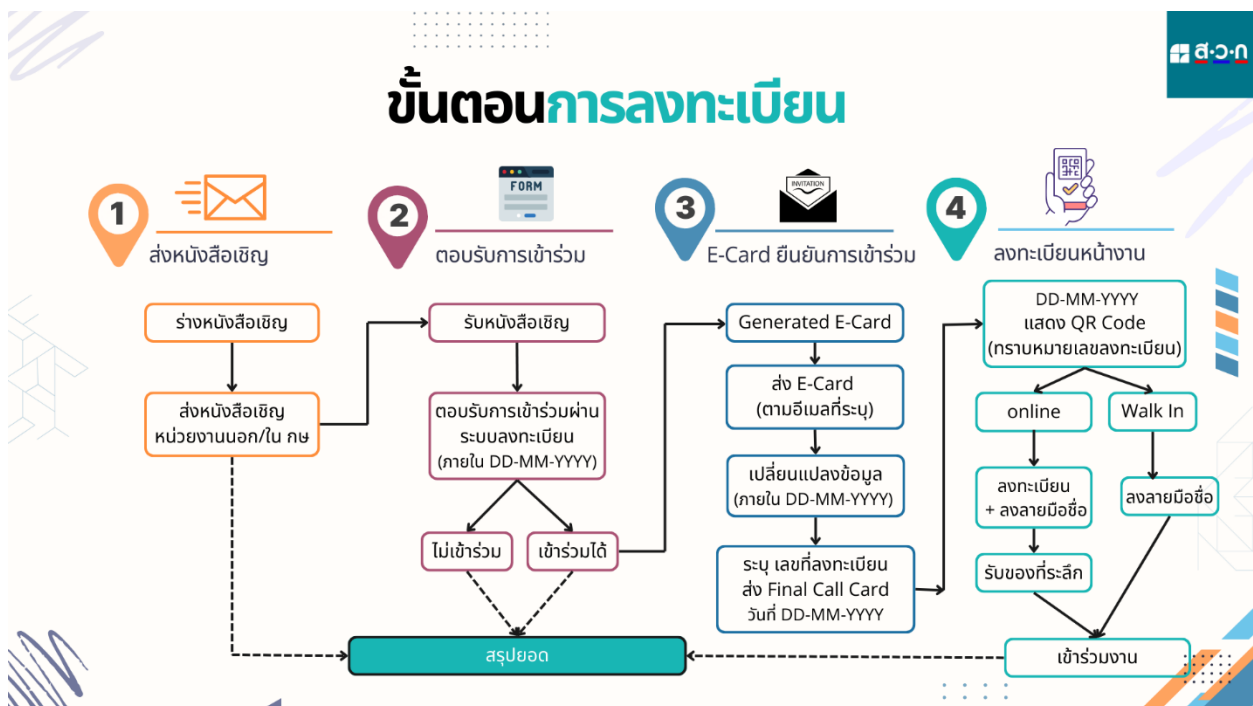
ส.ว.ก

ขั้นตอนการลงทะเบียน

1
ส่งหนังสือเชิญ

2
FORM
ตอบรับการเข้าร่วม

3
INVITATION
E-Card ยืนยันการเข้าร่วม

4
ลงทะเบียนหน้างาน

ร่างหนังสือเชิญ

ส่งหนังสือเชิญ หน่วยงานนอก/ใน กษ

รับหนังสือเชิญ

ตอบรับการเข้าร่วมผ่านระบบลงทะเบียน (ภายใน DD-MM-YYYY)

ไม่เข้าร่วม

เข้าร่วมได้

Generated E-Card

ส่ง E-Card (ตามอีเมลที่ระบุ)

เปลี่ยนแปลงข้อมูล (ภายใน DD-MM-YYYY)

ระบุ เลขที่ลงทะเบียน ส่ง Final Call Card วันที่ DD-MM-YYYY

DD-MM-YYYY แสดง QR Code (ทราบหมายเลขลงทะเบียน)

online

Walk In

ลงทะเบียน + ลงลายมือชื่อ

ลงลายมือชื่อ

รับของที่ระลึก

เข้าร่วมงาน

สรุปยอด